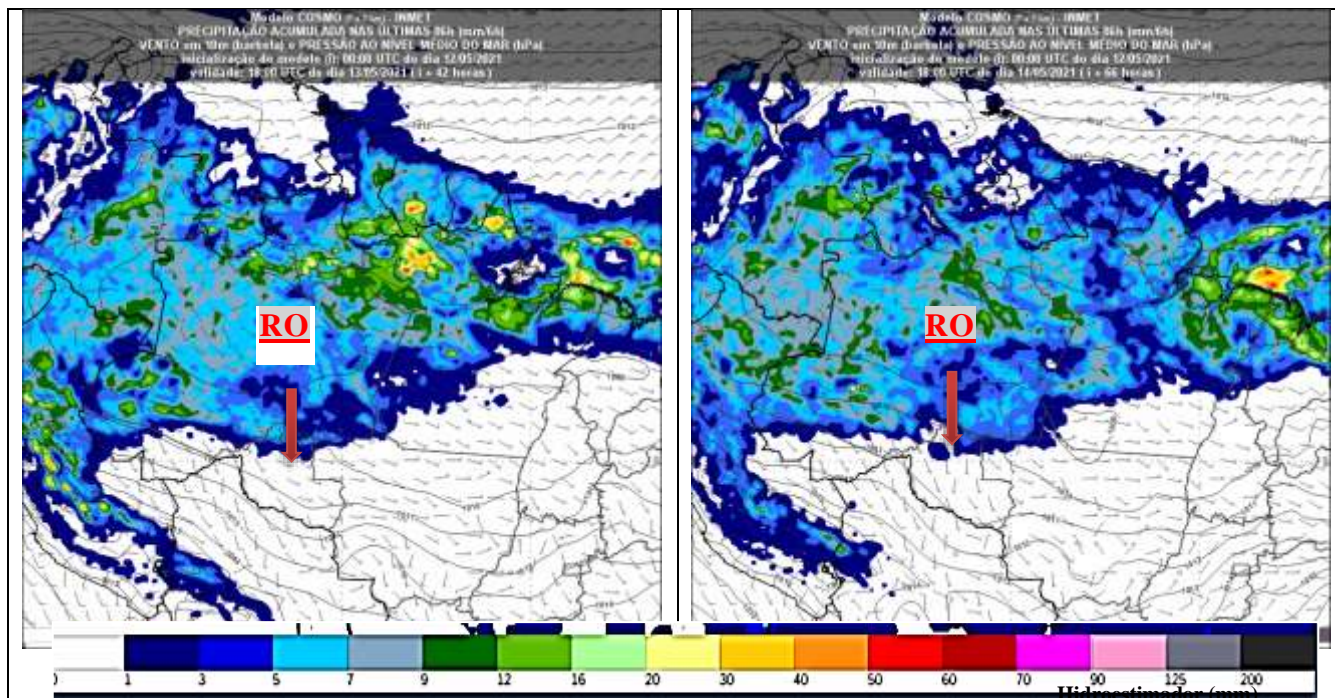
Modelo COSMO - INMET
PRECIPITAÇÃO ACUMULADA NAS ÚLTIMAS 06h (mm/6h)
VENTO em 10m (barbela) e PRESSÃO AO NÍVEL MÉDIO DO MAR (hPa)
Inicialização do modelo (i): 00:00 UTC do dia 12/05/2021
validade: 18:00 UTC do dia 13/05/2021 ( i + 42 horas )

RO

Modelo COSMO - INMET
PRECIPITAÇÃO ACUMULADA NAS ÚLTIMAS 06h (mm/6h)
VENTO em 10m (barbela) e PRESSÃO AO NÍVEL MÉDIO DO MAR (hPa)
Inicialização do modelo (i): 00:00 UTC do dia 12/05/2021
validade: 18:00 UTC do dia 14/05/2021 ( i + 66 horas )

RO

0 1 3 5 7 9 12 16 20 30 40 50 60 70 90 125 200

Hidroestimador (mm)